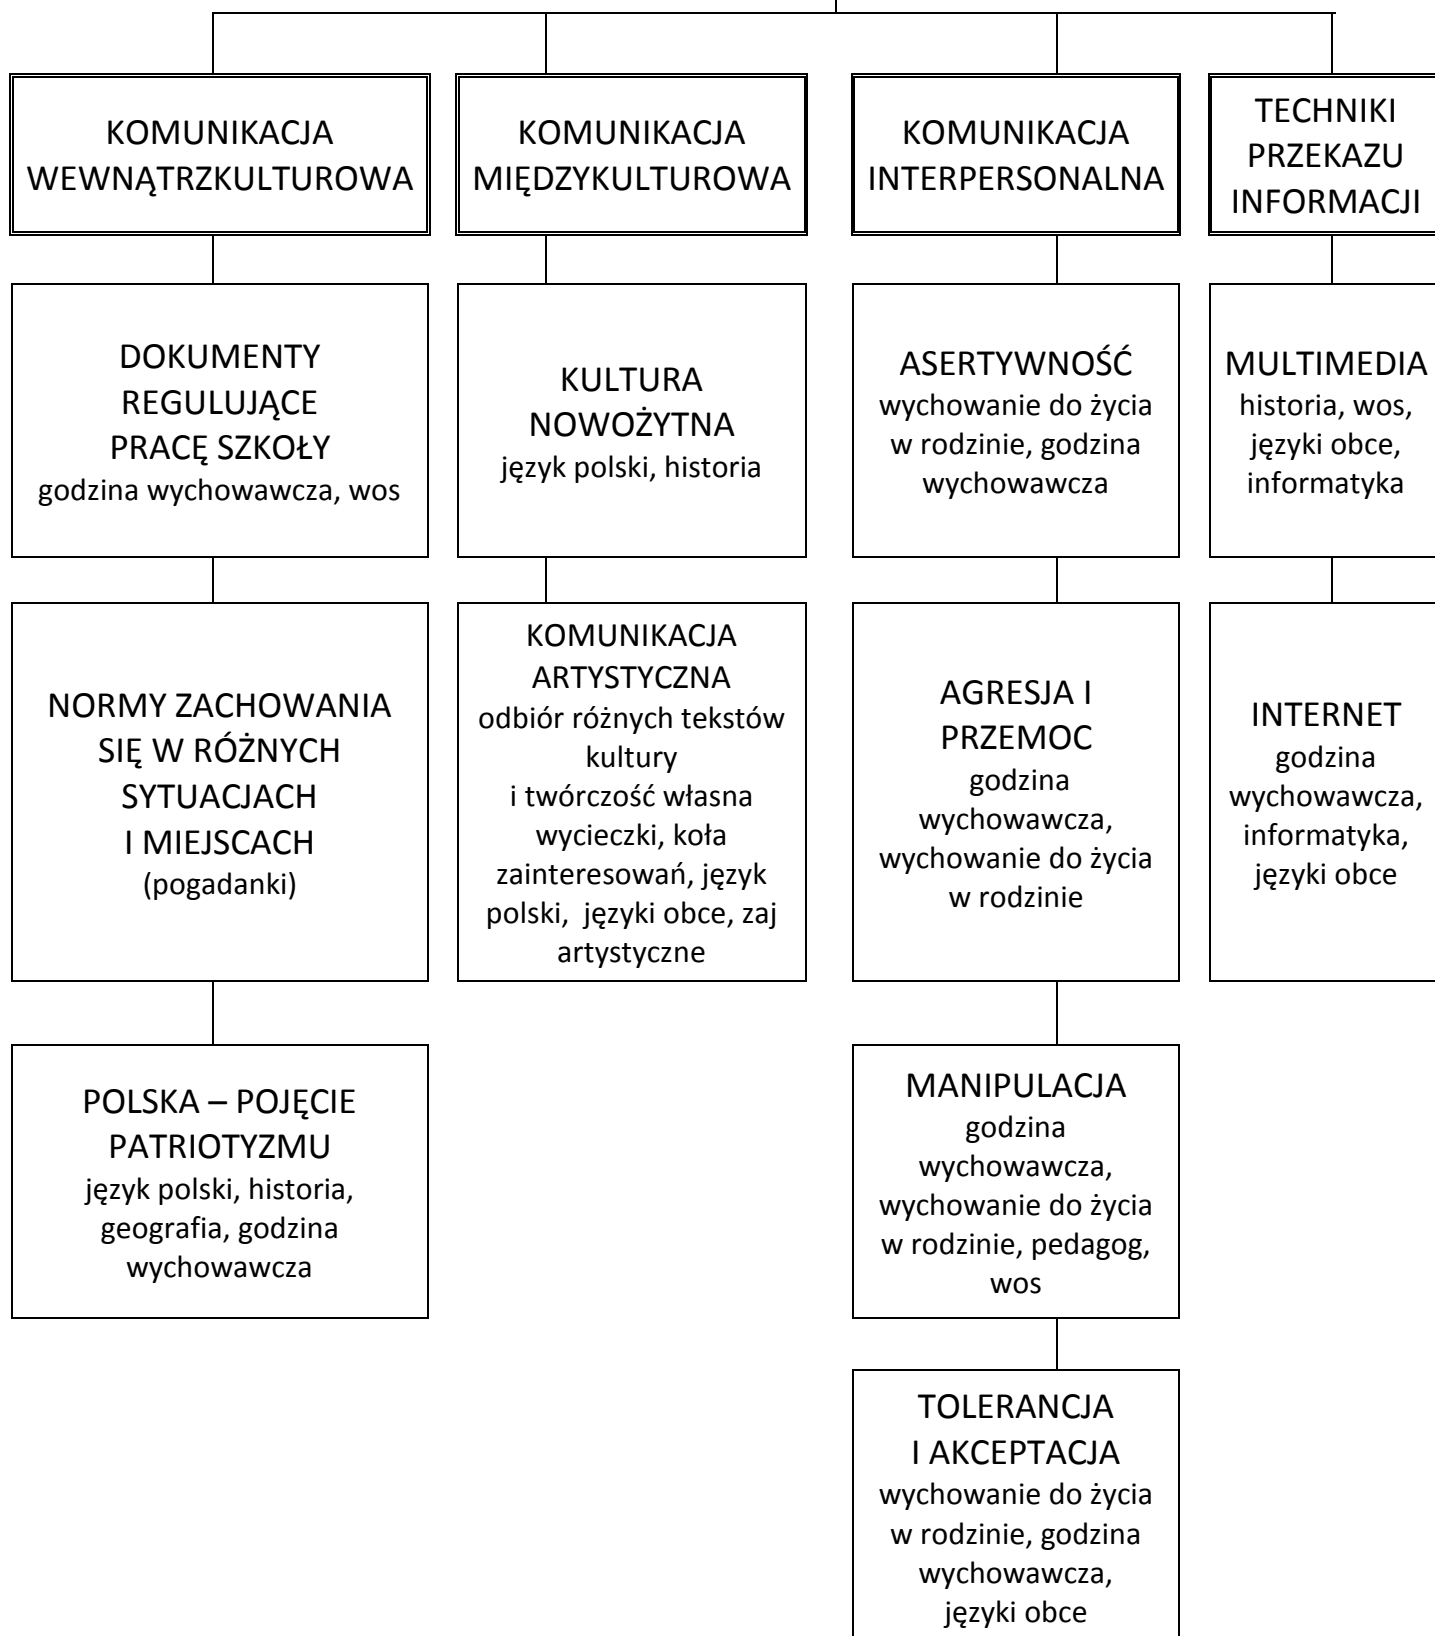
KOMUNIKACJA WEWNĄTRZKULTUROWA

DOKUMENTY REGULUJĄCE PRACĘ SZKOŁY
godzina wychowawcza, wos

NORMY ZACHOWANIA SIĘ W RÓŻNYCH SYTUACJACH I MIEJSCACH
(pogadanki)

POLSKA – POJĘCIE PATRIOTYZMU
język polski, historia, geografia, godzina wychowawcza

KOMUNIKACJA MIĘDZYKULTUROWA

KULTURA NOWOŻYTNA
język polski, historia

KOMUNIKACJA ARTYSTYCZNA
odbiór różnych tekstów kultury i twórczość własna wycieczki, koła zainteresowań, język polski, języki obce, zaj artystyczne

KOMUNIKACJA INTERPERSONALNA

ASERTYWNOŚĆ
wychowanie do życia w rodzinie, godzina wychowawcza

AGRESJA I PRZEMOC
godzina wychowawcza, wychowanie do życia w rodzinie

MANIPULACJA
godzina wychowawcza, wychowanie do życia w rodzinie, pedagog, wos

TOLERANCJA I AKCEPTACJA
wychowanie do życia w rodzinie, godzina wychowawcza, języki obce

TECHNIKI PRZEKAZU INFORMACJI

MULTIMEDIA
historia, wos, języki obce, informatyka

INTERNET
godzina wychowawcza, informatyka, języki obce